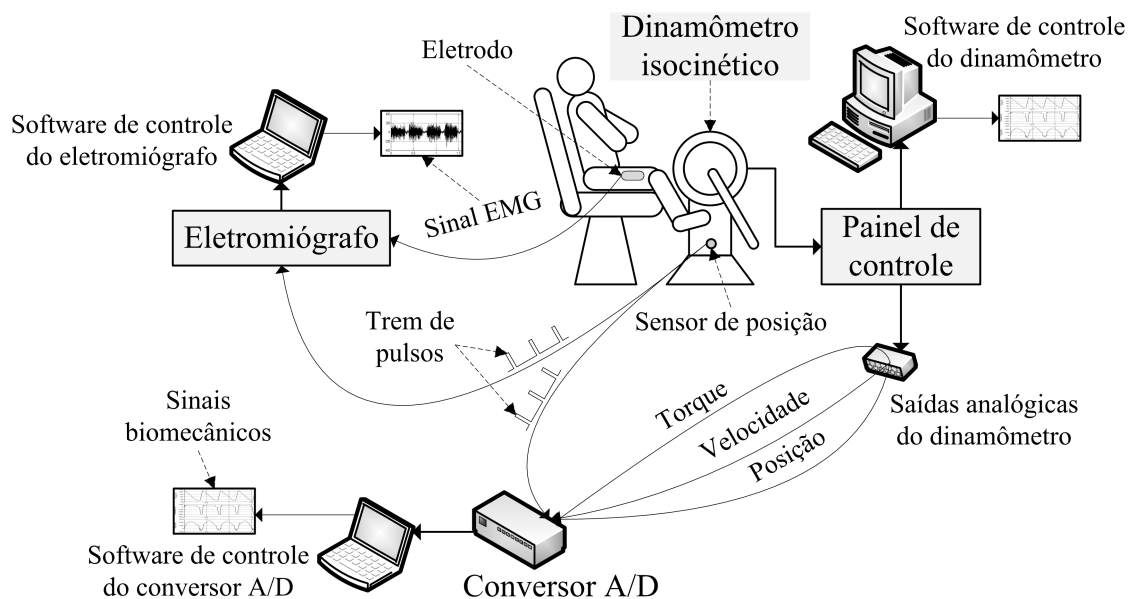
Dinamômetro isocinético

Software de controle do dinamômetro

Eletrodo

Software de controle do eletromiógrafo

Sinal EMG

Eletromiógrafo

Painel de controle

Trem de pulsos

Sensor de posição

Sinais biomecânicos

Torque

Velocidade

Posição

Saídas analógicas do dinamômetro

Software de controle do conversor A/D

Conversor A/D